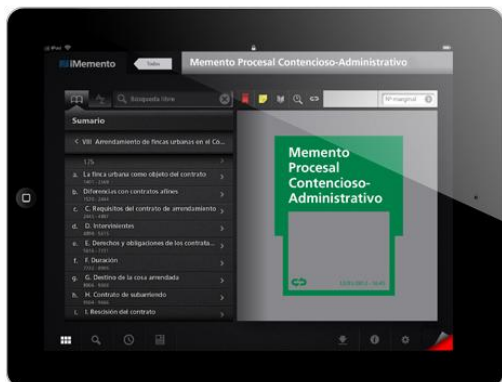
iPad

iMemento

Todos

Memento Procesal Contencioso-Administrativo

Búsqueda libre

Nº marginal

Sumario

< VIII Arrendamiento de fincas urbanas en el Co...

a. La finca urbana como objeto del contrato

b. Diferencias con contratos afines

c. C. Requisitos del contrato de arrendamiento

d. D. Intervinientes

e. E. Derechos y obligaciones de los contrata...

f. F. Duración

g. G. Destino de la cosa arrendada

h. H. Contrato de subarriendo

i. I. Rescisión del contrato

Memento Procesal Contencioso-Administrativo